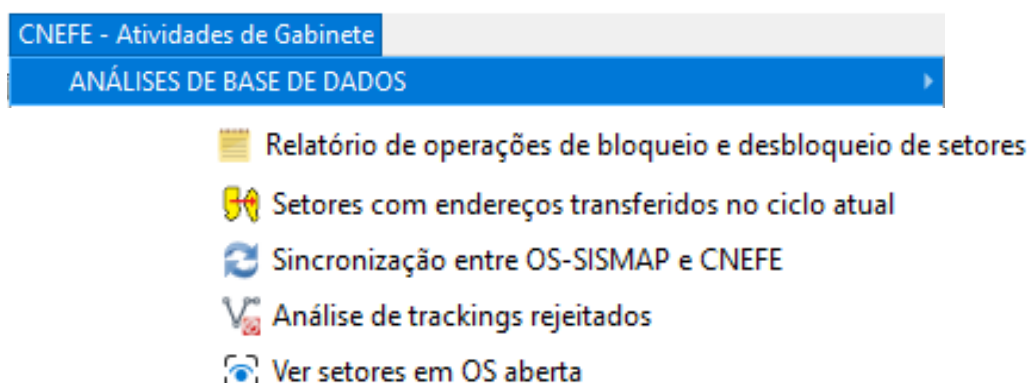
CNEFE - Atividades de Gabinete

ANÁLISES DE BASE DE DADOS

Relatório de operações de bloqueio e desbloqueio de setores

Setores com endereços transferidos no ciclo atual

Sincronização entre OS-SISMAP e CNEFE

Análise de trackings rejeitados

Ver setores em OS aberta